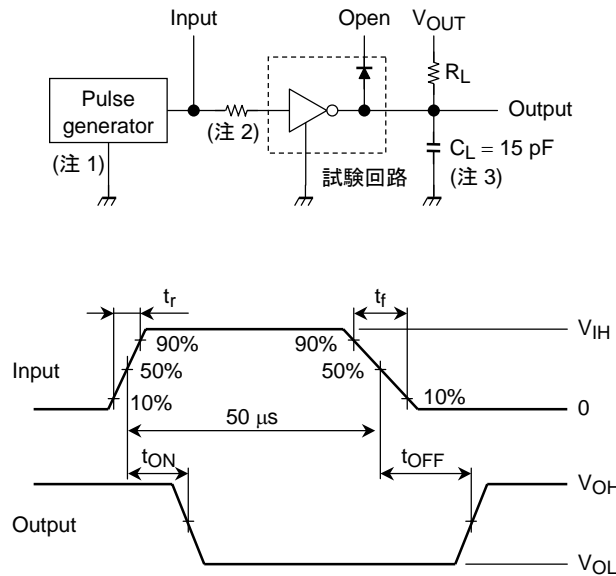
Input

Open

$V_{OUT}$

$R_L$

Pulse generator

Output

(注 2)

(注 1)

$C_L = 15$ pF

(注 3)

試験回路

$t_r$

$t_f$

90%

90%

$V_{IH}$

Input

50%

50%

10%

10%

0

50 μs

$t_{ON}$

$t_{OFF}$

$V_{OH}$

Output

$V_{OL}$